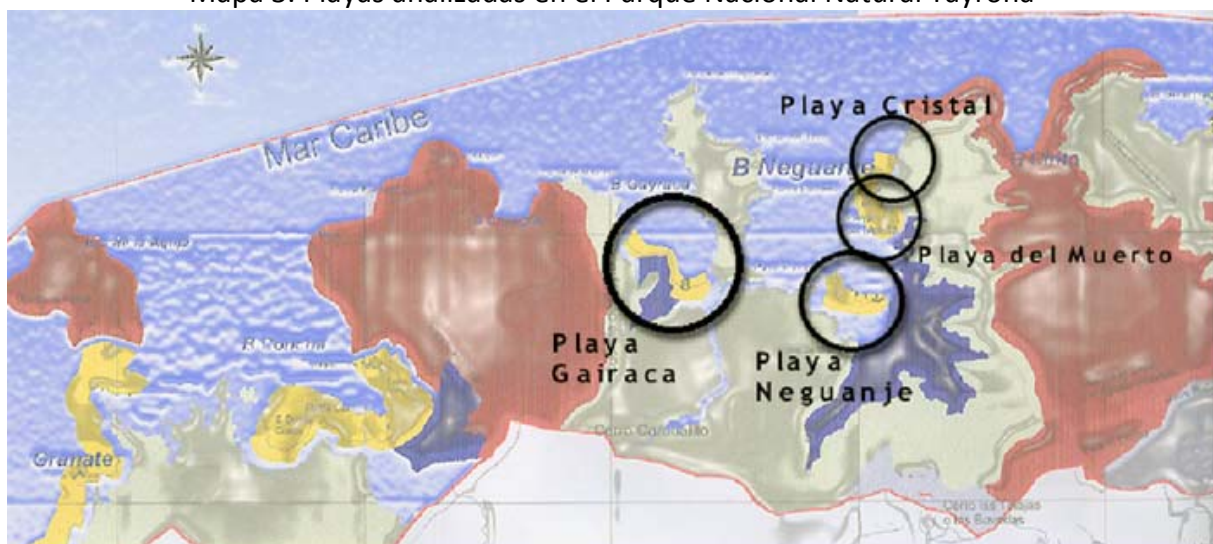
Mapa 3. Playas analizadas en el Parque Nacional Natural Tayrona

Mar Caribe

Playa Cristal

B Neguanje

B Gayraca

Playa del Muerto

R Concha

Playa Gairaca

Playa Neguanje

Granate

Cerro Cerchadillo

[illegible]